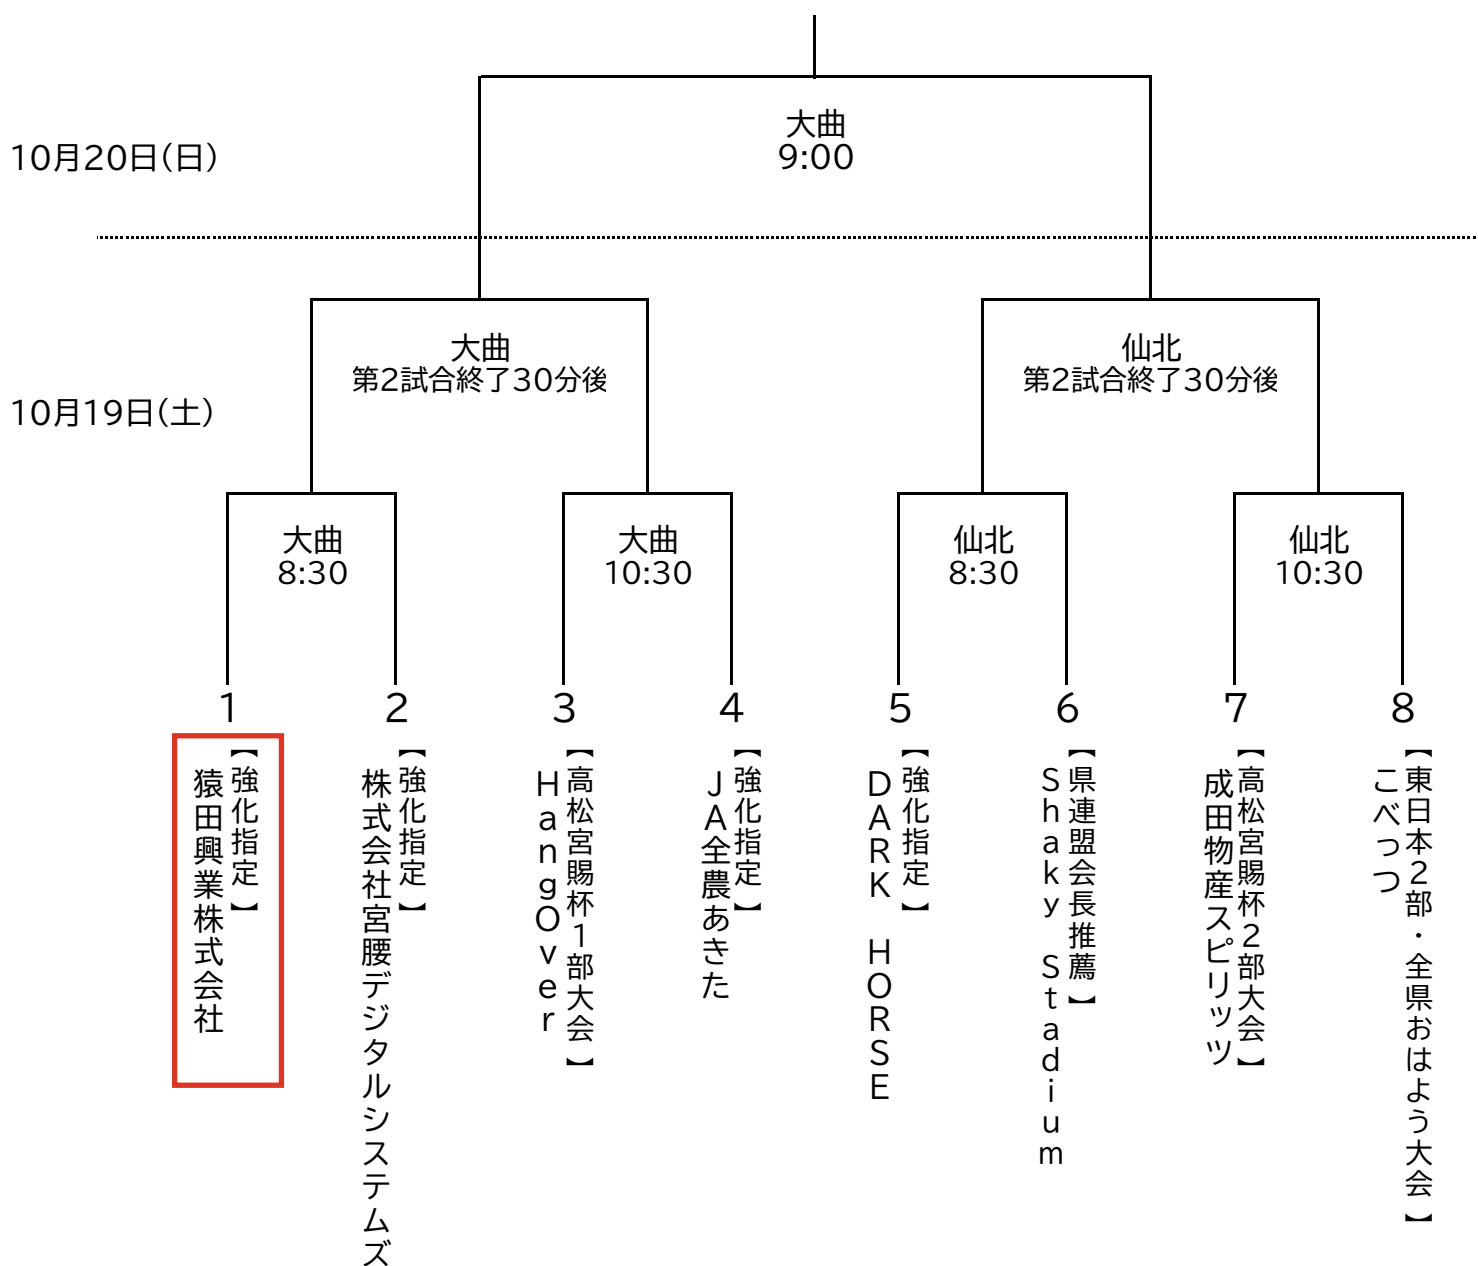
大曲
9:00

10月20日(日)

大曲
第2試合終了30分後

仙北
第2試合終了30分後

10月19日(土)

大曲
8:30

大曲
10:30

仙北
8:30

仙北
10:30

1
【強化指定】
猿田興業株式会社

2
【強化指定】
株式会社宮腰デジタルシステムズ

3
【高松宮賜杯1部大会】
HangOver

4
【強化指定】
JA全農あきた

5
【強化指定】
DARK HORSE

6
【県連盟会長推薦】
Shaky Stadium

7
【高松宮賜杯2部大会】
成田物産スピリッツ

8
【東日本2部・全県おはよう大会】
こべっつ